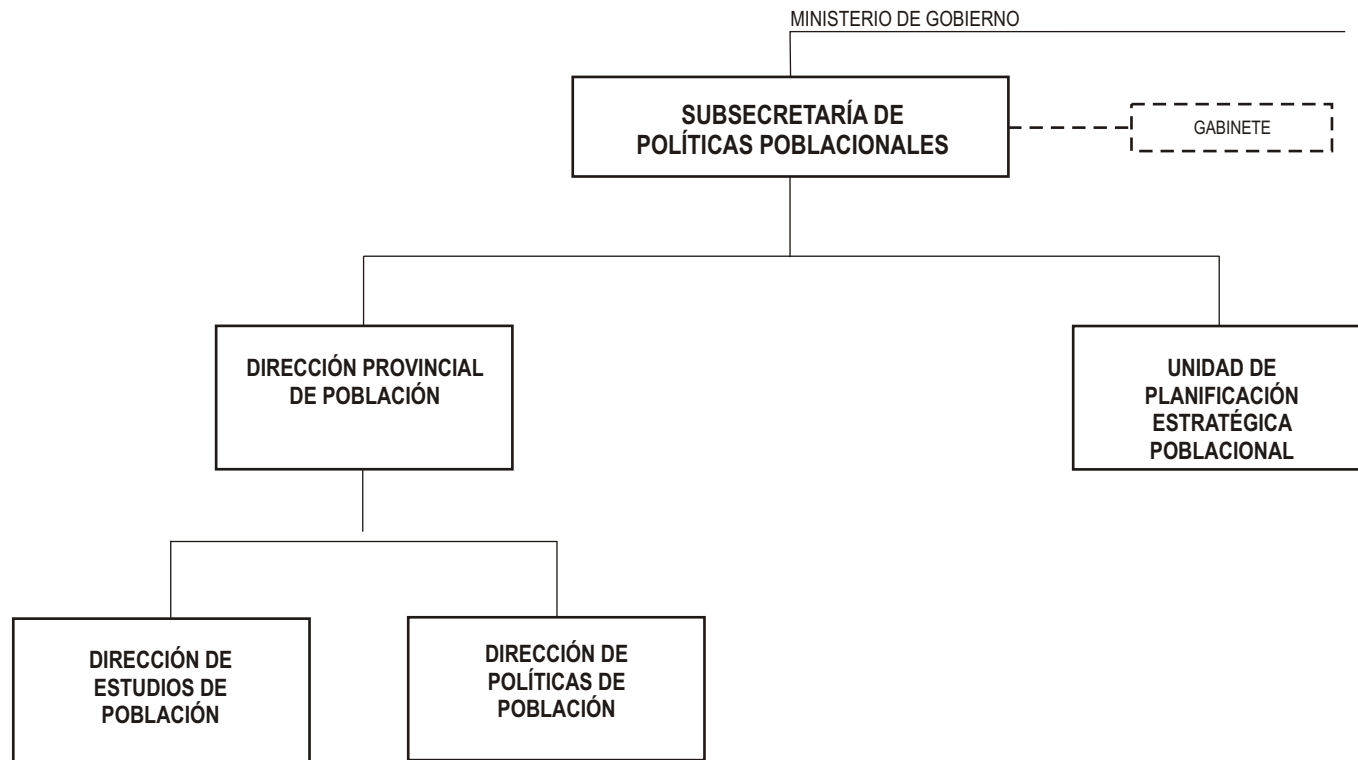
MINISTERIO DE GOBIERNO

SUBSECRETARÍA DE POLÍTICAS POBLACIONALES

GABINETE

DIRECCIÓN PROVINCIAL DE POBLACIÓN

UNIDAD DE PLANIFICACIÓN ESTRATÉGICA POBLACIONAL

DIRECCIÓN DE ESTUDIOS DE POBLACIÓN

DIRECCIÓN DE POLÍTICAS DE POBLACIÓN